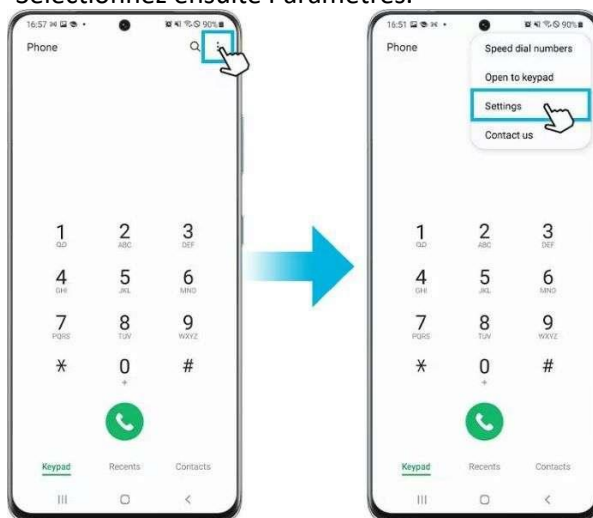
Sélectionnez ensuite Paramètres.

16:57
90%
Phone
1 QD
2 ABC
3 DEF
4 GHI
5 JKL
6 MNO
7 PQRS
8 TUV
9 WXYZ
*
0 +
#
Keypad
Recents
Contacts

16:51
90%
Phone
Speed dial numbers
Open to keypad
Settings
Contact us
1 QD
2 ABC
3 DEF
4 GHI
5 JKL
6 MNO
7 PQRS
8 TUV
9 WXYZ
*
0 +
#
Keypad
Recents
Contacts